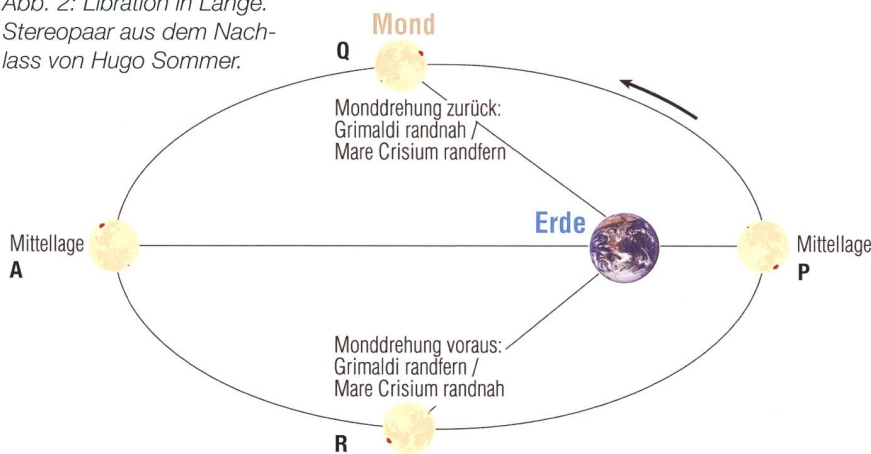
Abb. 2: Libration in Länge. Stereopaar aus dem Nachlass von Hugo Sommer.

Mond

Q

Monddrehung zurück: Grimaldi randnah / Mare Crisium randfern

Mittellage
A

Erde

Mittellage
P

Monddrehung voraus: Grimaldi randfern / Mare Crisium randnah

R